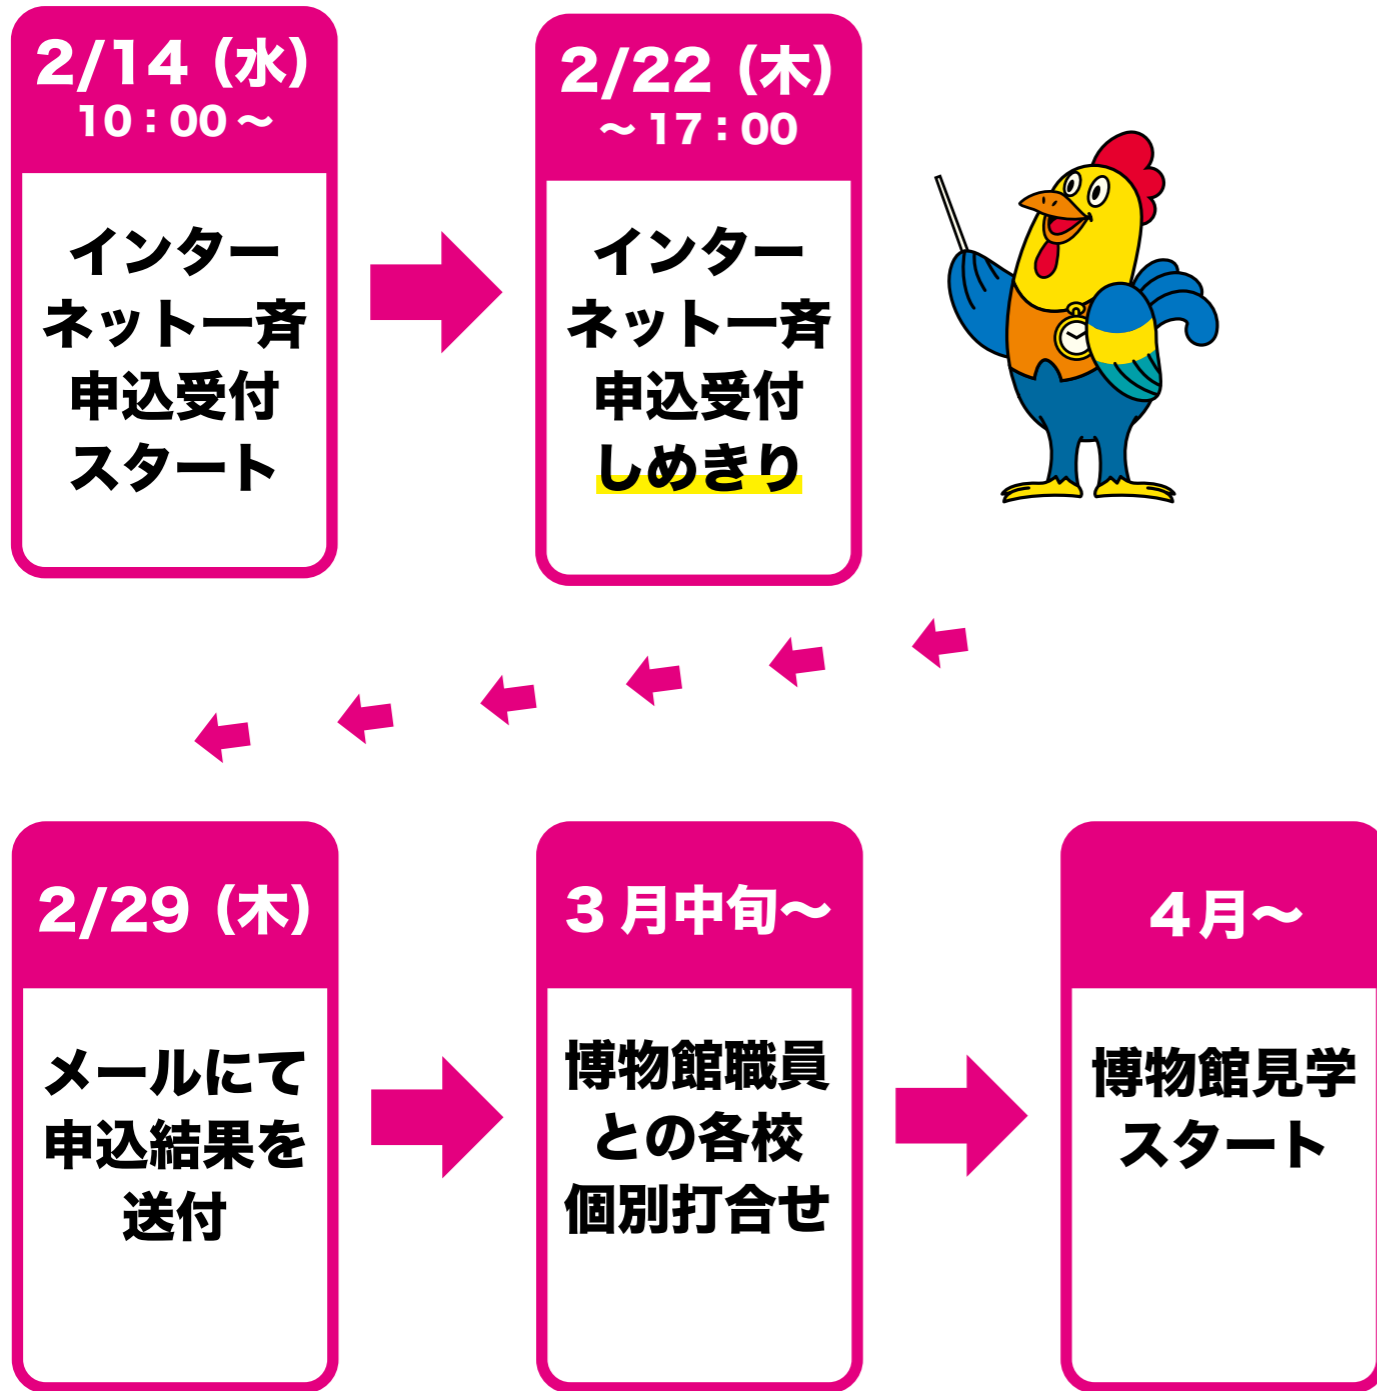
2/14（水）
10：00～

インターネット一斉申込受付スタート

2/22（木）
～17：00

インターネット一斉申込受付しめきり

2/29（木）

メールにて申込結果を送付

３月中旬～

博物館職員との各校個別打合せ

4月～

博物館見学スタート